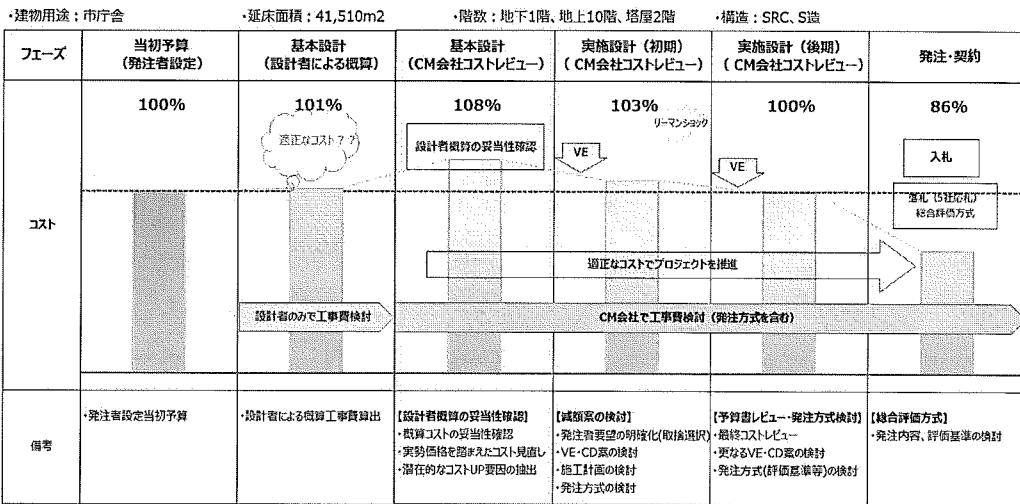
・建物用途：市庁舎　・延床面積：41,510m2　・階数：地下1階、地上10階、塔屋2階　・構造：SRC、S造

| フェーズ | 当初予算（発注者設定） | 基本設計（設計者による概算） | 基本設計（CM会社コストレビュー） | 実施設計（初期）（CM会社コストレビュー） | 実施設計（後期）（CM会社コストレビュー） | 発注・契約 |
|---|---|---|---|---|---|---|
| コスト | 100% | 101% | 108% | 103% | 100% | 86% |
| 備考 | ・発注者設定当初予算 | ・設計者による概算工事費算出 | 【設計者概算の妥当性確認】・概算コストの妥当性確認・実勢価格を踏まえたコスト見直し・潜在的なコストUP要因の抽出 | 【減額案の検討】・発注者要望の明確化(取捨選択)・VE・CD案の検討・施工計画の検討・発注方式の検討 | 【予算書レビュー・発注方式検討】・最終コストレビュー・更なるVE・CD案の検討・発注方式(評価基準等)の検討 | 【総合評価方式】・発注内容、評価基準の検討 |

適正なコスト？？

設計者概算の妥当性確認

VE

リーマンショック

VE

入札

運札（5社応札）総合評価方式

適正なコストでプロジェクトを推進

設計者のみで工事費検討

CM会社で工事費検討（発注方式を含む）